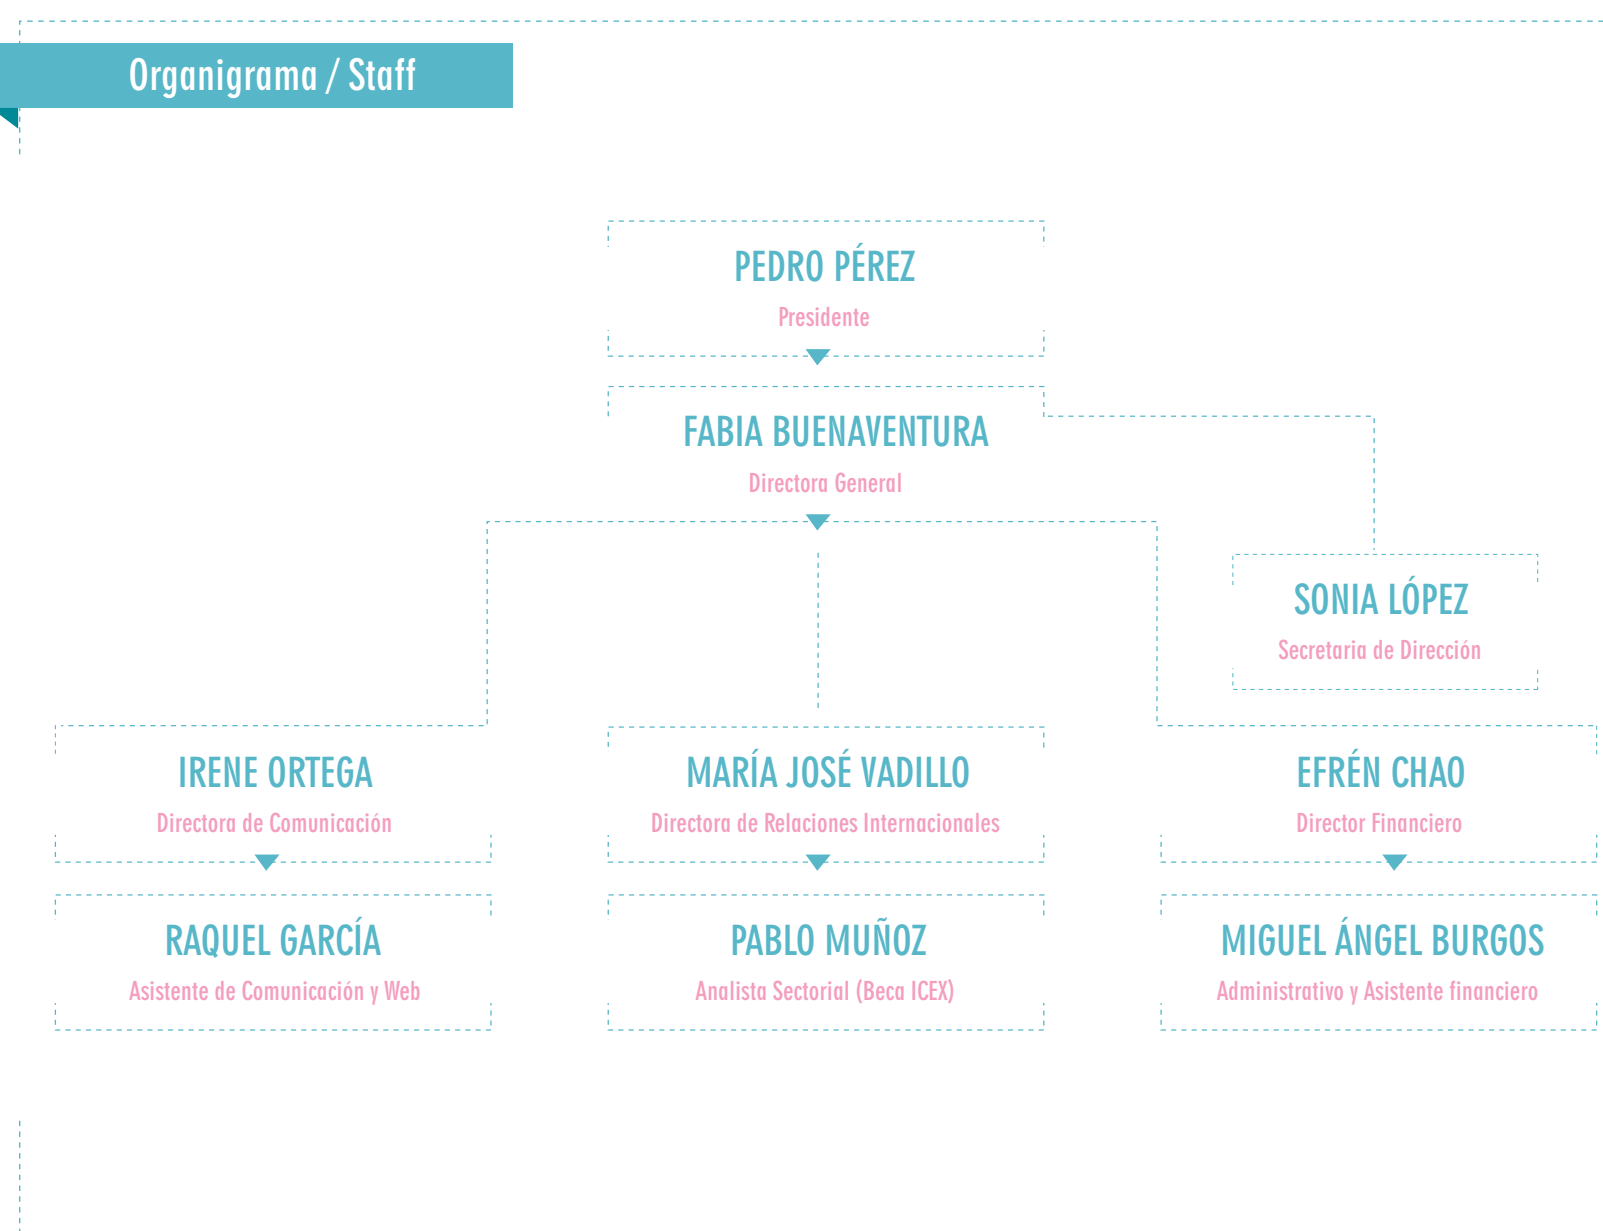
Organigrama / Staff

PEDRO PÉREZ
Presidente

FABIA BUENAVENTURA
Directora General

SONIA LÓPEZ
Secretaria de Dirección

IRENE ORTEGA
Directora de Comunicación

MARÍA JOSÉ VADILLO
Directora de Relaciones Internacionales

EFRÉN CHAO
Director Financiero

RAQUEL GARCÍA
Asistente de Comunicación y Web

PABLO MUÑOZ
Analista Sectorial (Beca ICEX)

MIGUEL ÁNGEL BURGOS
Administrativo y Asistente financiero